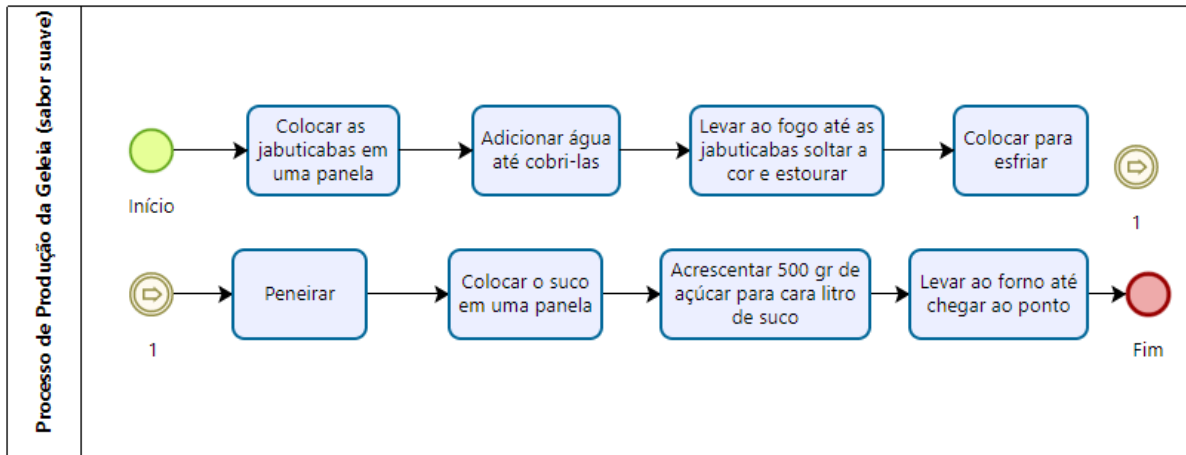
Processo de Produção da Geleia (sabor suave)

Início

Colocar as jabuticabas em uma panela

Adicionar água até cobri-las

Levar ao fogo até as jabuticabas soltar a cor e estourar

Colocar para esfriar

1

1

Peneirar

Colocar o suco em uma panela

Acrescentar 500 gr de açúcar para cara litro de suco

Levar ao forno até chegar ao ponto

Fim